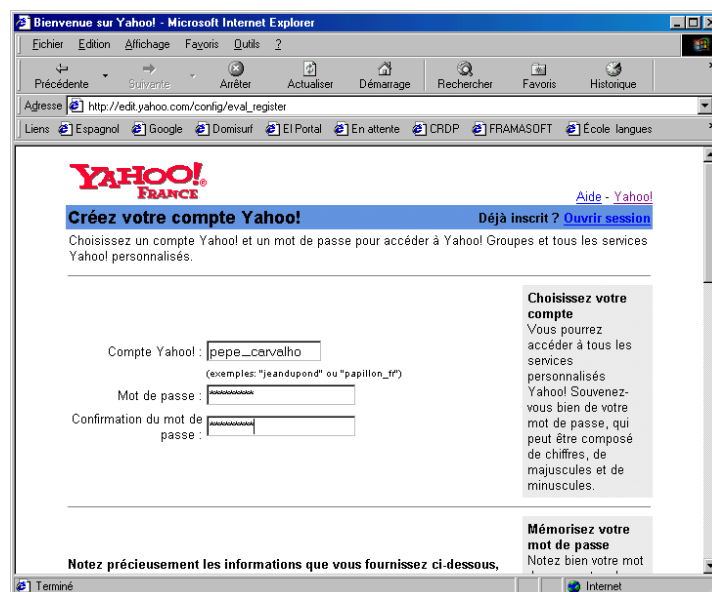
Bienvenue sur Yahoo! - Microsoft Internet Explorer

Fichier Edition Affichage Favoris Outils ?

Précédente Suivante Arrêter Actualiser Démarrage Rechercher Favoris Historique

Adresse http://edit.yahoo.com/config/eval_register

Liens Espagnol Google Domisurf El Portal En attente CRDP FRAMASOFT École langues

YAHOO! FRANCE

Aide - Yahoo!

Créez votre compte Yahoo!

Déjà inscrit ? Ouvrir session

Choisissez un compte Yahoo! et un mot de passe pour accéder à Yahoo! Groupes et tous les services Yahoo! personnalisés.

Compte Yahoo! : pepe_carvalho

(exemples: "jeandupond" ou "papillon_fr")

Mot de passe : ********

Confirmation du mot de passe : ********

Choisissez votre compte
Vous pourrez accéder à tous les services personnalisés Yahoo! Souvenez-vous bien de votre mot de passe, qui peut être composé de chiffres, de majuscules et de minuscules.

Mémorisez votre mot de passe
Notez bien votre mot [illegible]

Notez précieusement les informations que vous fournissez ci-dessous,

Terminé

Internet